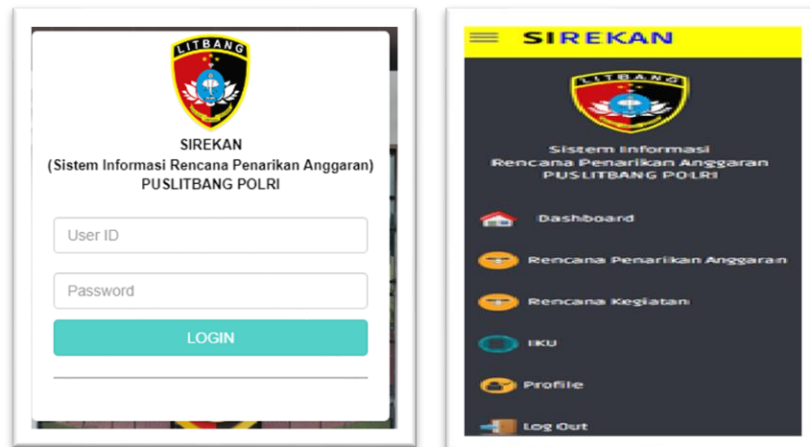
LITBANG

SIREKAN
(Sistem Informasi Rencana Penarikan Anggaran)
PUSLITBANG POLRI

User ID

Password

LOGIN

SIREKAN

LITBANG

Sistem Informasi
Rencana Penarikan Anggaran
PUSLITBANG POLRI

Dashboard

Rencana Penarikan Anggaran

Rencana Kegiatan

IKU

Profile

Log Out